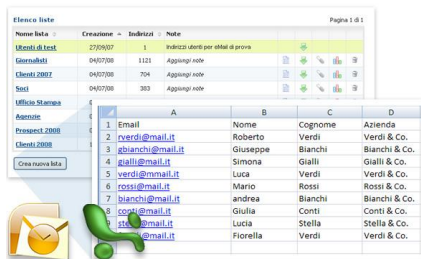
Elenco liste

Pagina 1 di 1

| Nome lista | Creazione | Indirizzi | Note |
|---|---|---|---|
| Utenti di test | 27/09/07 | 1 | Indirizzi utenti per eMail di prova |
| Giornalisti | 04/07/08 | 1121 | Aggiungi note |
| Clienti 2007 | 04/07/08 | 704 | Aggiungi note |
| Soci | 04/07/08 | 383 | Aggiungi note |
| Ufficio Stampa | | | |
| Agenzie | | | |
| Prospect 2008 | | | |
| Clienti 2008 | | | |

Crea nuova lista

| | A | B | C | D |
|---|---|---|---|---|
| 1 | Email | Nome | Cognome | Azienda |
| 2 | rverdi@mail.it | Roberto | Verdi | Verdi & Co. |
| 3 | gbianchi@mail.it | Giuseppe | Bianchi | Bianchi & Co. |
| 4 | gialli@mail.it | Simona | Gialli | Gialli & Co. |
| 5 | verdi@mail.it | Luca | Verdi | Verdi & Co. |
| 6 | rossi@mail.it | Mario | Rossi | Rossi & Co. |
| 7 | bianchi@mail.it | andrea | Bianchi | Bianchi & Co. |
| 8 | conti@mail.it | Giulia | Conti | Conti & Co. |
| 9 | stella@mail.it | Lucia | Stella | Stella & Co. |
| 10 | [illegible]@mail.it | Fiorella | Verdi | Verdi & Co. |